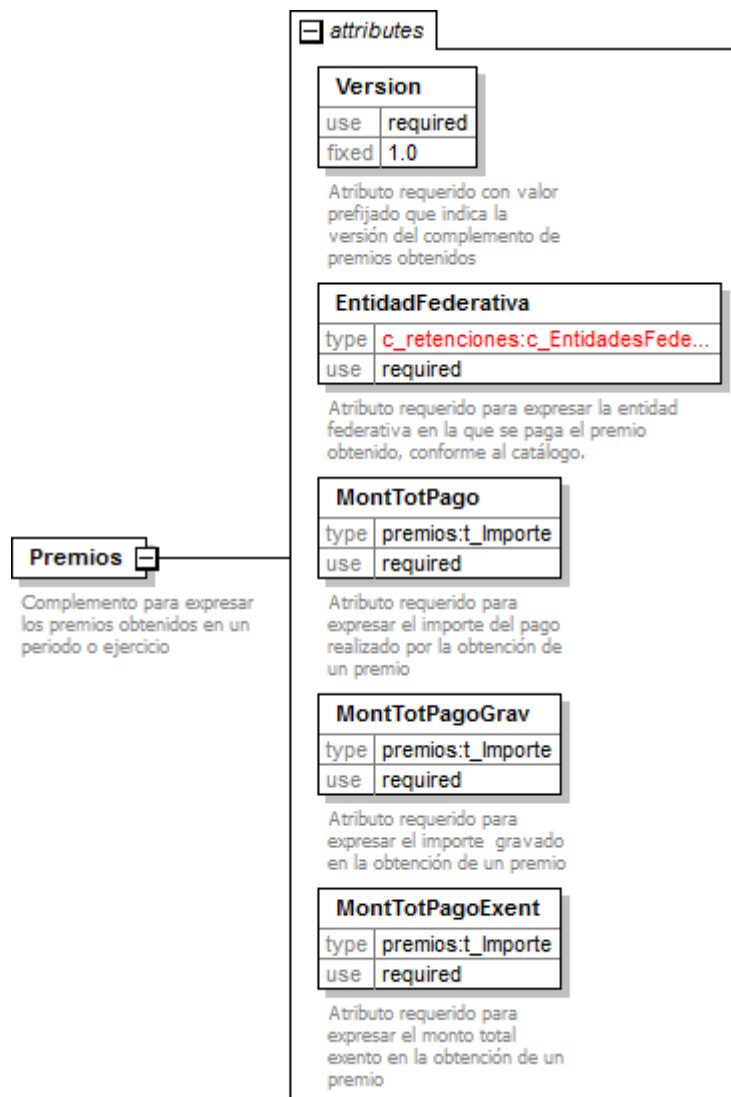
attributes

Version

| use | required |
|---|---|
| fixed | 1.0 |

Atributo requerido con valor prefijado que indica la versión del complemento de premios obtenidos

EntidadFederativa

| type | c_retenciones:c_EntidadesFede... |
|---|---|
| use | required |

Atributo requerido para expresar la entidad federativa en la que se paga el premio obtenido, conforme al catálogo.

Premios

Complemento para expresar los premios obtenidos en un periodo o ejercicio

MontTotPago

| type | premios:t_Importe |
|---|---|
| use | required |

Atributo requerido para expresar el importe del pago realizado por la obtención de un premio

MontTotPagoGrav

| type | premios:t_Importe |
|---|---|
| use | required |

Atributo requerido para expresar el importe gravado en la obtención de un premio

MontTotPagoExent

| type | premios:t_Importe |
|---|---|
| use | required |

Atributo requerido para expresar el monto total exento en la obtención de un premio